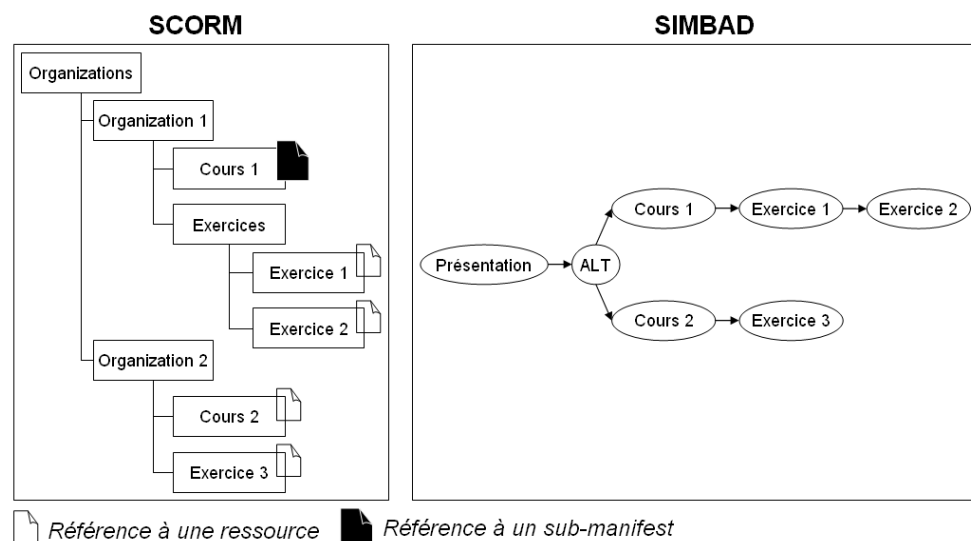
SCORM

Organizations

Organization 1

Cours 1

Exercices

Exercice 1

Exercice 2

Organization 2

Cours 2

Exercice 3

SIMBAD

Présentation

ALT

Cours 1

Exercice 1

Exercice 2

Cours 2

Exercice 3

Référence à une ressource

Référence à un sub-manifest